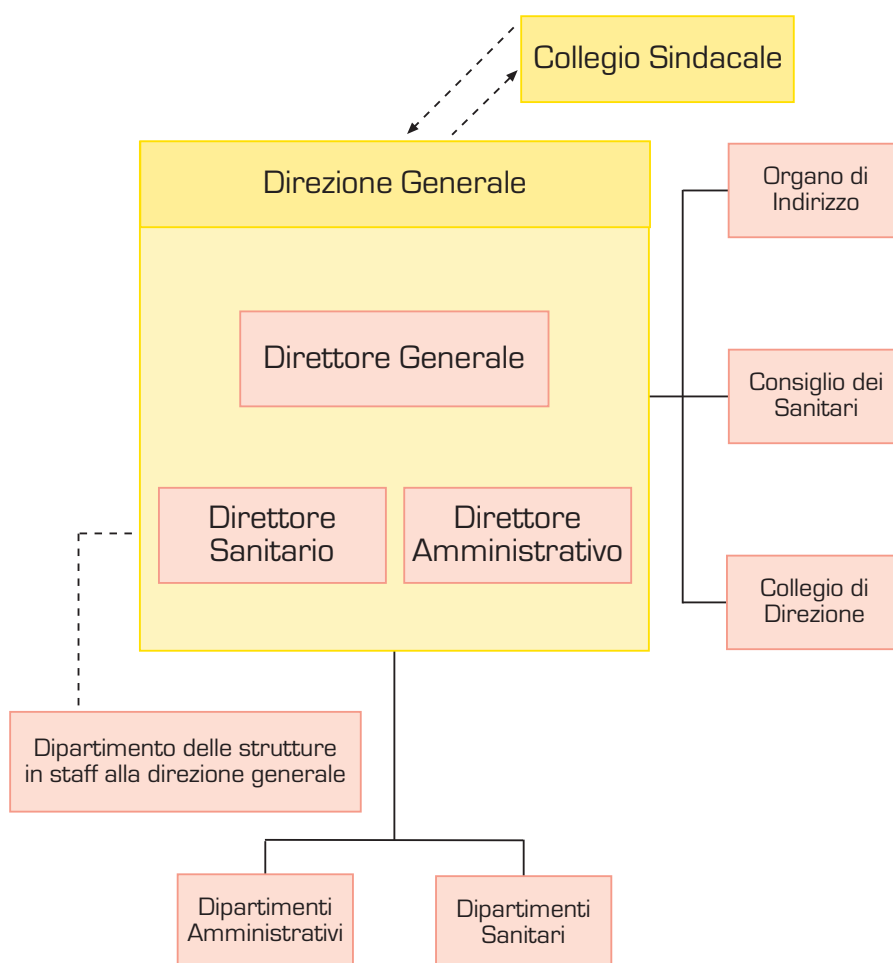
Collegio Sindacale

Direzione Generale

Direttore Generale

Direttore Sanitario

Direttore Amministrativo

Organo di Indirizzo

Consiglio dei Sanitari

Collegio di Direzione

Dipartimento delle strutture in staff alla direzione generale

Dipartimenti Amministrativi

Dipartimenti Sanitari